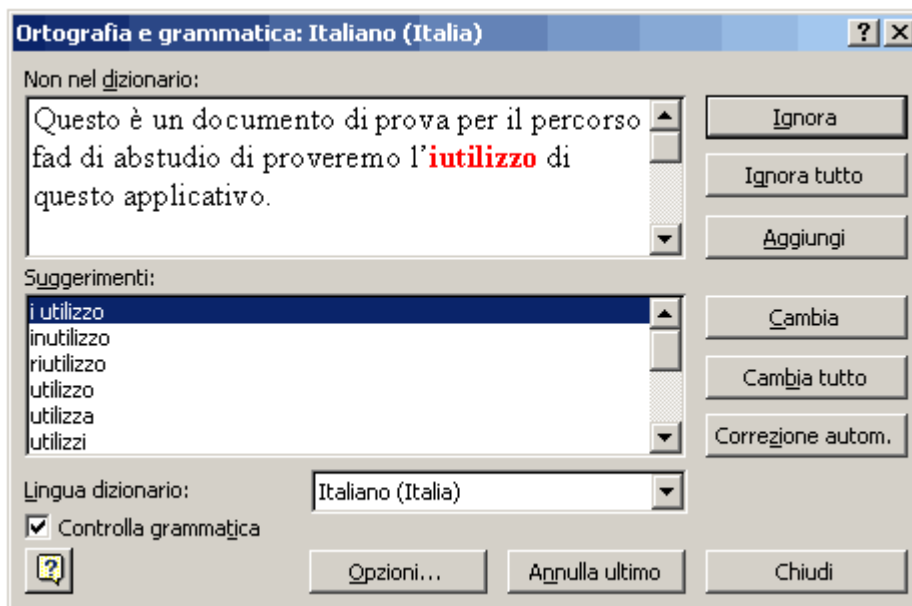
Ortografia e grammatica: Italiano (Italia)

?

Non nel dizionario:

Questo è un documento di prova per il percorso fad di abstudio di proveremo l'iutilizzo di questo applicativo.

Ignora

Ignora tutto

Aggiungi

Suggerimenti:

i utilizzo
inutilizzo
riutilizzo
utilizzo
utilizza
utilizzi

Cambia

Cambia tutto

Correzione autom.

Lingua dizionario:

Italiano (Italia)

Controlla grammatica

Opzioni...

Annulla ultimo

Chiudi